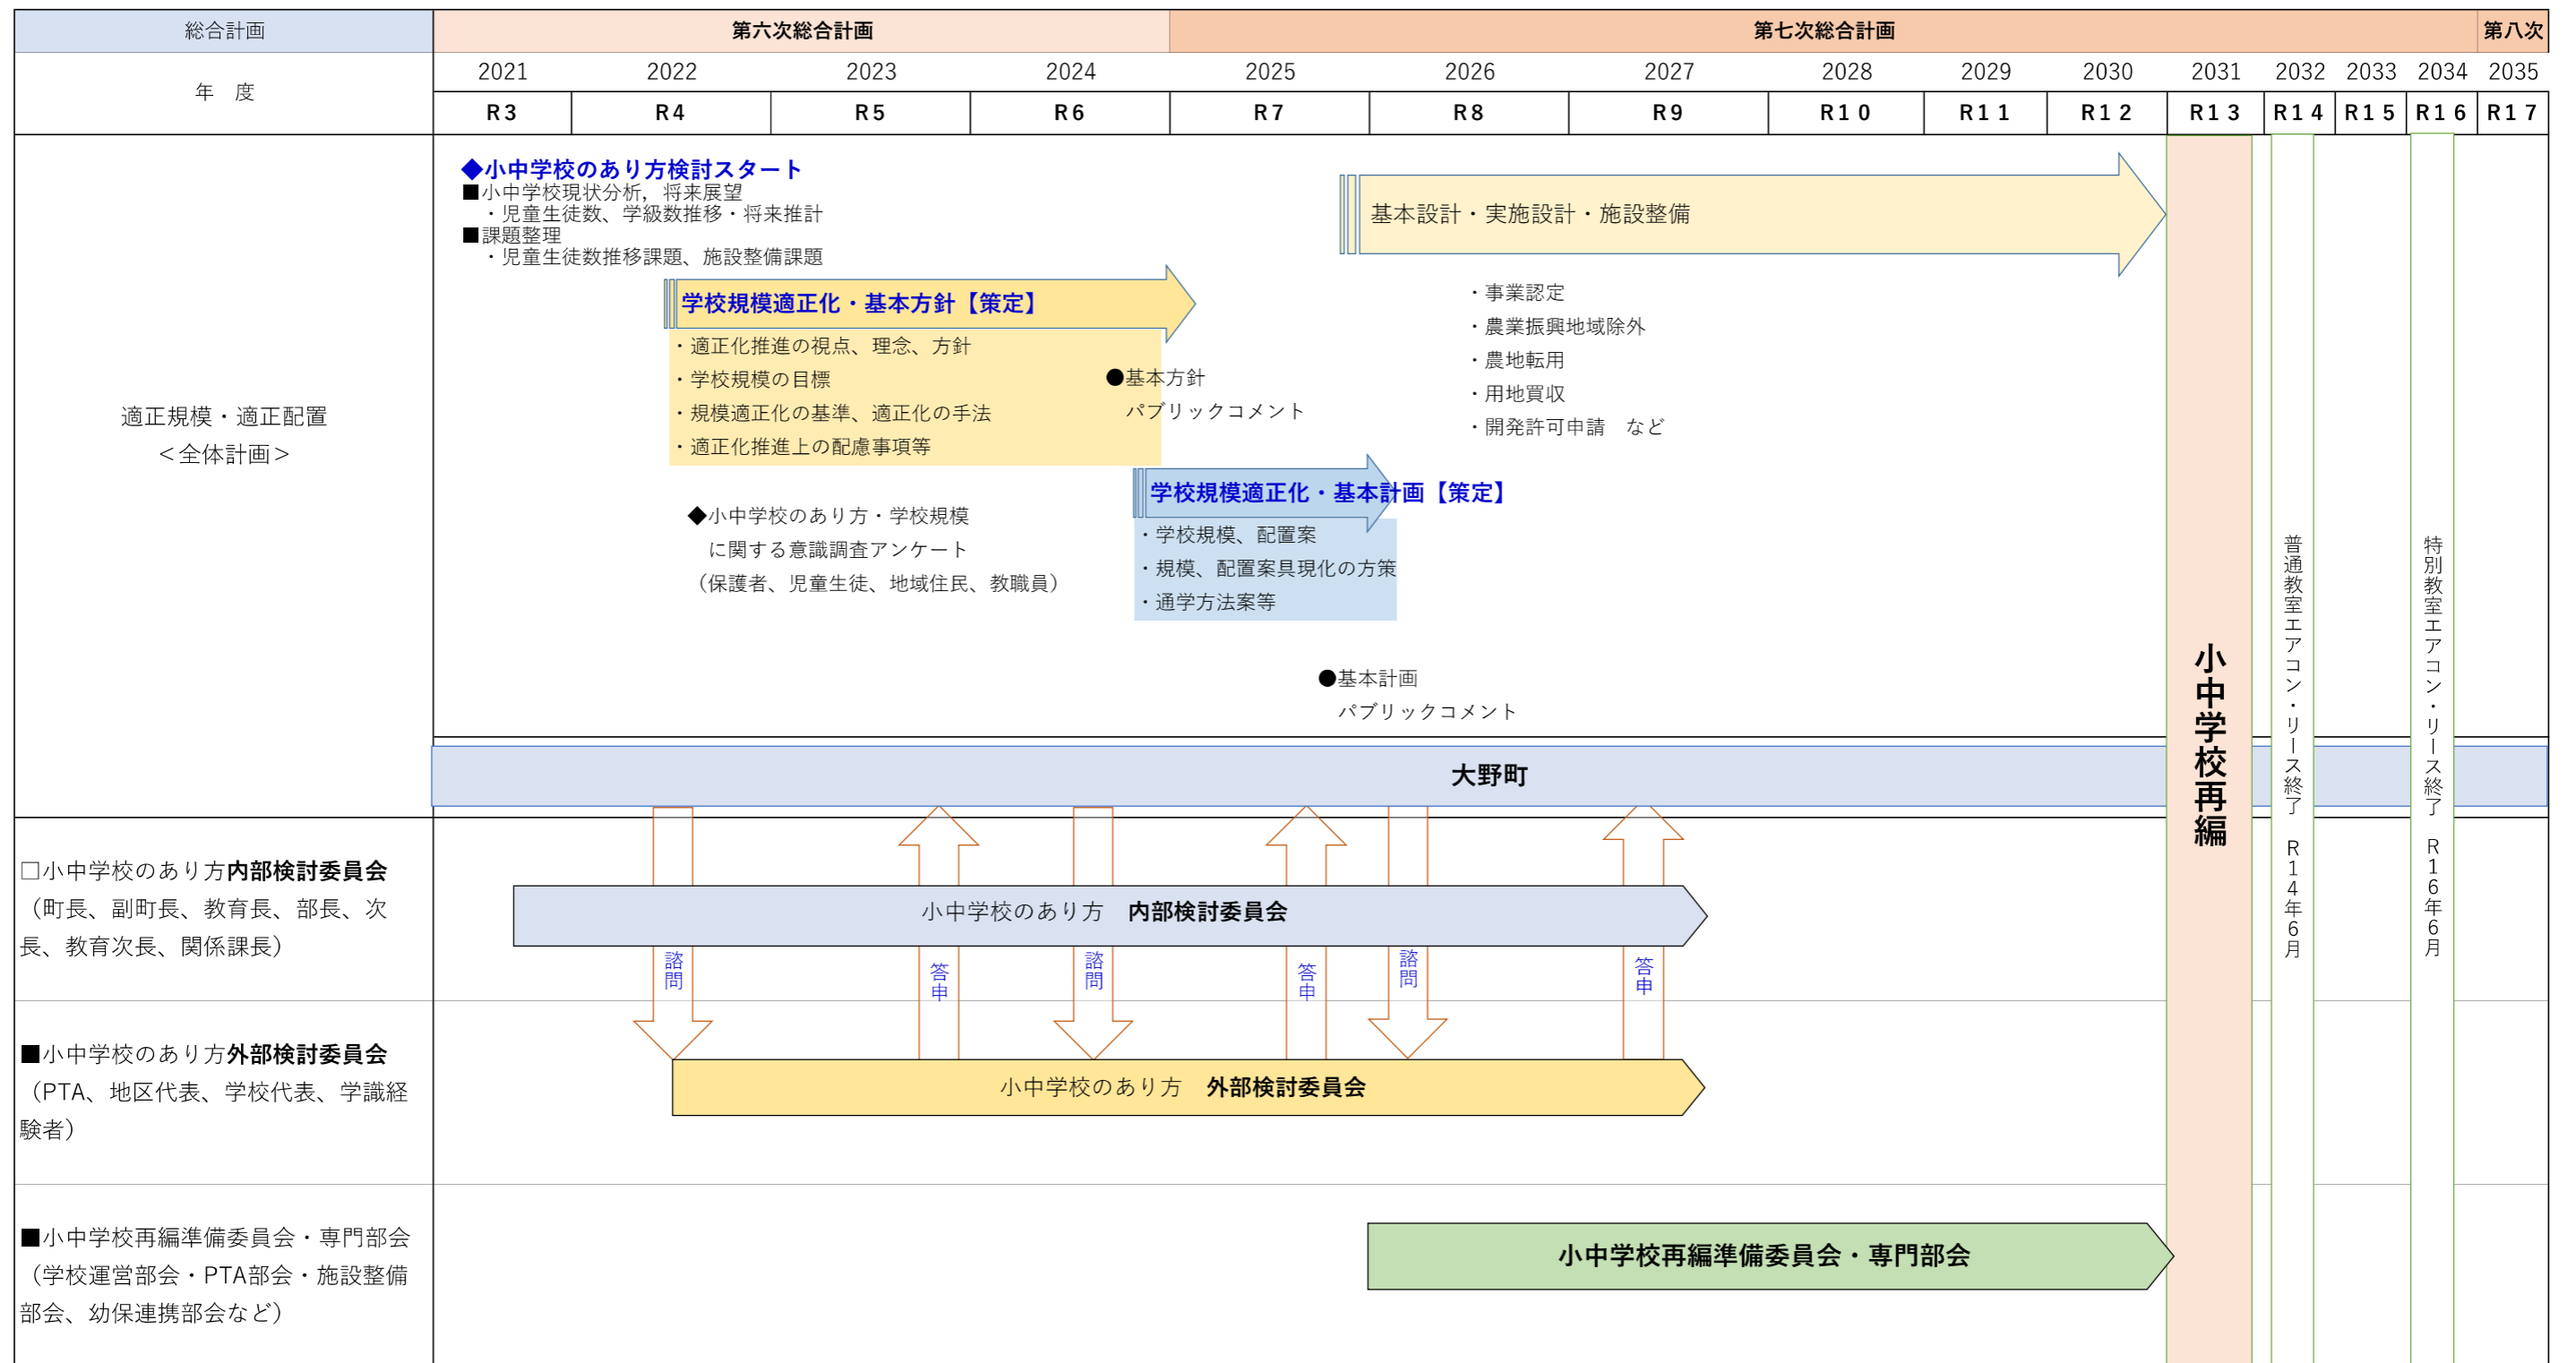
| 総合計画 | 第六次総合計画 | | | | 第七次総合計画 | | | | | | | | | | 第八次 |
|---|---|---|---|---|---|---|---|---|---|---|---|---|---|---|---|
| 年　度 | 2021 | 2022 | 2023 | 2024 | 2025 | 2026 | 2027 | 2028 | 2029 | 2030 | 2031 | 2032 | 2033 | 2034 | 2035 |
| | R3 | R4 | R5 | R6 | R7 | R8 | R9 | R10 | R11 | R12 | R13 | R14 | R15 | R16 | R17 |

適正規模・適正配置
＜全体計画＞

◆小中学校のあり方検討スタート
■小中学校現状分析、将来展望
・児童生徒数、学級数推移・将来推計
■課題整理
・児童生徒数推移課題、施設整備課題

基本設計・実施設計・施設整備

学校規模適正化・基本方針【策定】
・適正化推進の視点、理念、方針
・学校規模の目標
・規模適正化の基準、適正化の手法
・適正化推進上の配慮事項等

●基本方針
パブリックコメント

・事業認定
・農業振興地域除外
・農地転用
・用地買収
・開発許可申請　など

学校規模適正化・基本計画【策定】
・学校規模、配置案
・規模、配置案具現化の方策
・通学方法案等

◆小中学校のあり方・学校規模に関する意識調査アンケート
（保護者、児童生徒、地域住民、教職員）

●基本計画
パブリックコメント

小中学校再編

普通教室エアコン・リース終了　R14年6月

特別教室エアコン・リース終了　R16年6月

大野町

□小中学校のあり方内部検討委員会
（町長、副町長、教育長、部長、次長、教育次長、関係課長）

小中学校のあり方　内部検討委員会

諮問　答申　諮問　答申　諮問　答申

■小中学校のあり方外部検討委員会
（PTA、地区代表、学校代表、学識経験者）

小中学校のあり方　外部検討委員会

■小中学校再編準備委員会・専門部会
（学校運営部会・PTA部会・施設整備部会、幼保連携部会など）

小中学校再編準備委員会・専門部会